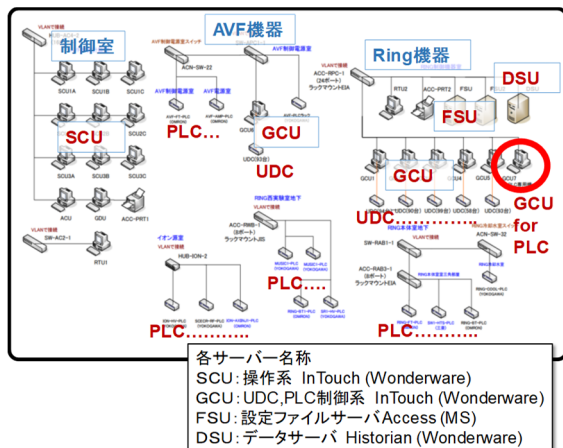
VLANで接続
制御室
AVF機器
AVF制御電源室スイッチ
AVF制御電源室
ACN-SW-22
Ring機器
ACC-RPC-1
(24ポート)
ラックマウントEIA
DSU
SCU1A
SCU1B
SCU1C
SCU
SCU2C
PLC…
GCU
UDC
RTU2
ACC-PRT2
FSU
SCU3A
SCU3B
SCU3C
UDC(3台)
GCU
GCU1
GCU7
ACU
GDU
ACC-PRT1
UDC
GCU
for
PLC
SW-AC2-1
RTU1
RING西実験室地下
ACC-RMB-1
(8ポート)
ラックマウントJIS
RING本体室
ACN-SW-32
イオン源室
HUB-ION-2
SW-RAB1-1
VLANで接続
ACC-RAB3-1
(8ポート)
ラックマウントEIA
PLC….
PLC………
PLC……….
各サーバー名称
SCU：操作系 InTouch (Wonderware)
GCU：UDC,PLC制御系 InTouch (Wonderware)
FSU：設定ファイルサーバAccess (MS)
DSU：データサーバ Historian (Wonderware)